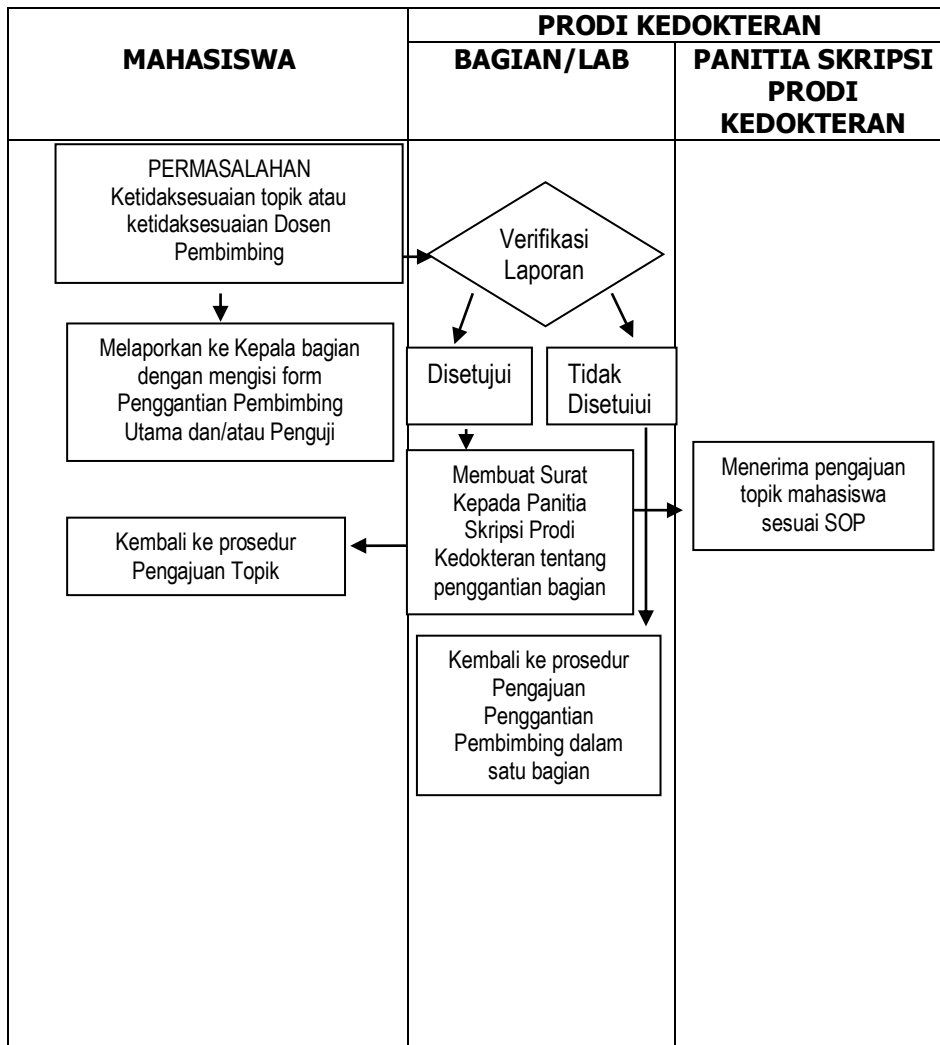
| MAHASISWA | PRODI KEDOKTERAN | |
|---|---|---|
| | BAGIAN/LAB | PANITIA SKRIPSI PRODI KEDOKTERAN |

PERMASALAHAN Ketidaksesuaian topik atau ketidaksesuaian Dosen Pembimbing

Verifikasi Laporan

Melaporkan ke Kepala bagian dengan mengisi form Penggantian Pembimbing Utama dan/atau Penguji

Disetujui

Tidak Disetuiui

Membuat Surat Kepada Panitia Skripsi Prodi Kedokteran tentang penggantian bagian

Menerima pengajuan topik mahasiswa sesuai SOP

Kembali ke prosedur Pengajuan Topik

Kembali ke prosedur Pengajuan Penggantian Pembimbing dalam satu bagian